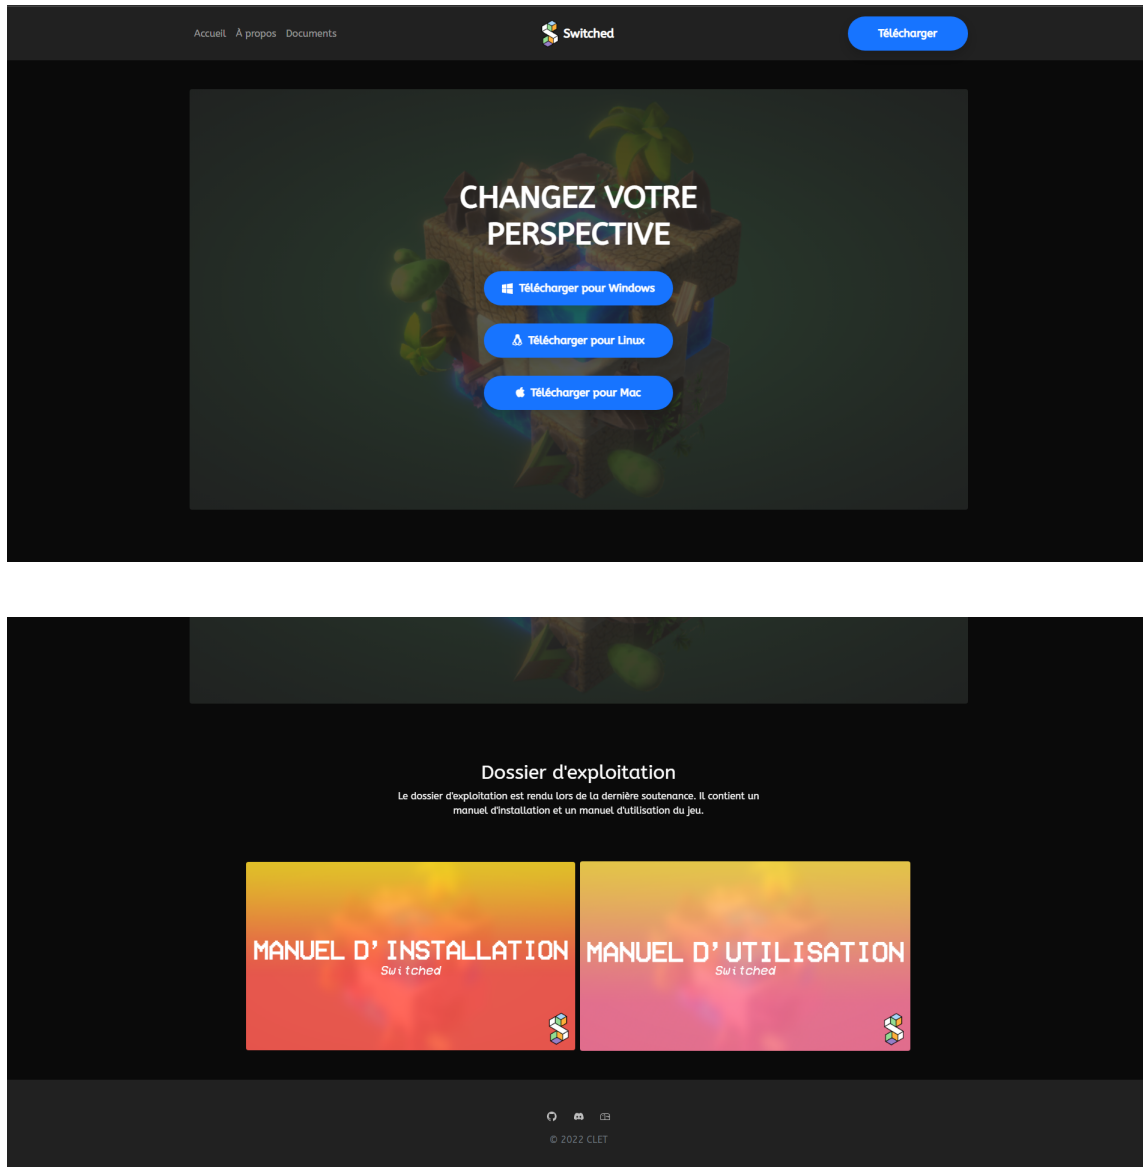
Accueil À propos Documents

Switched

Télécharger

CHANGEZ VOTRE PERSPECTIVE

Télécharger pour Windows

Télécharger pour Linux

Télécharger pour Mac

Dossier d'exploitation

Le dossier d'exploitation est rendu lors de la dernière soutenance. Il contient un manuel d'installation et un manuel d'utilisation du jeu.

MANUEL D'INSTALLATION
Switched

MANUEL D'UTILISATION
Switched

© 2022 CLET